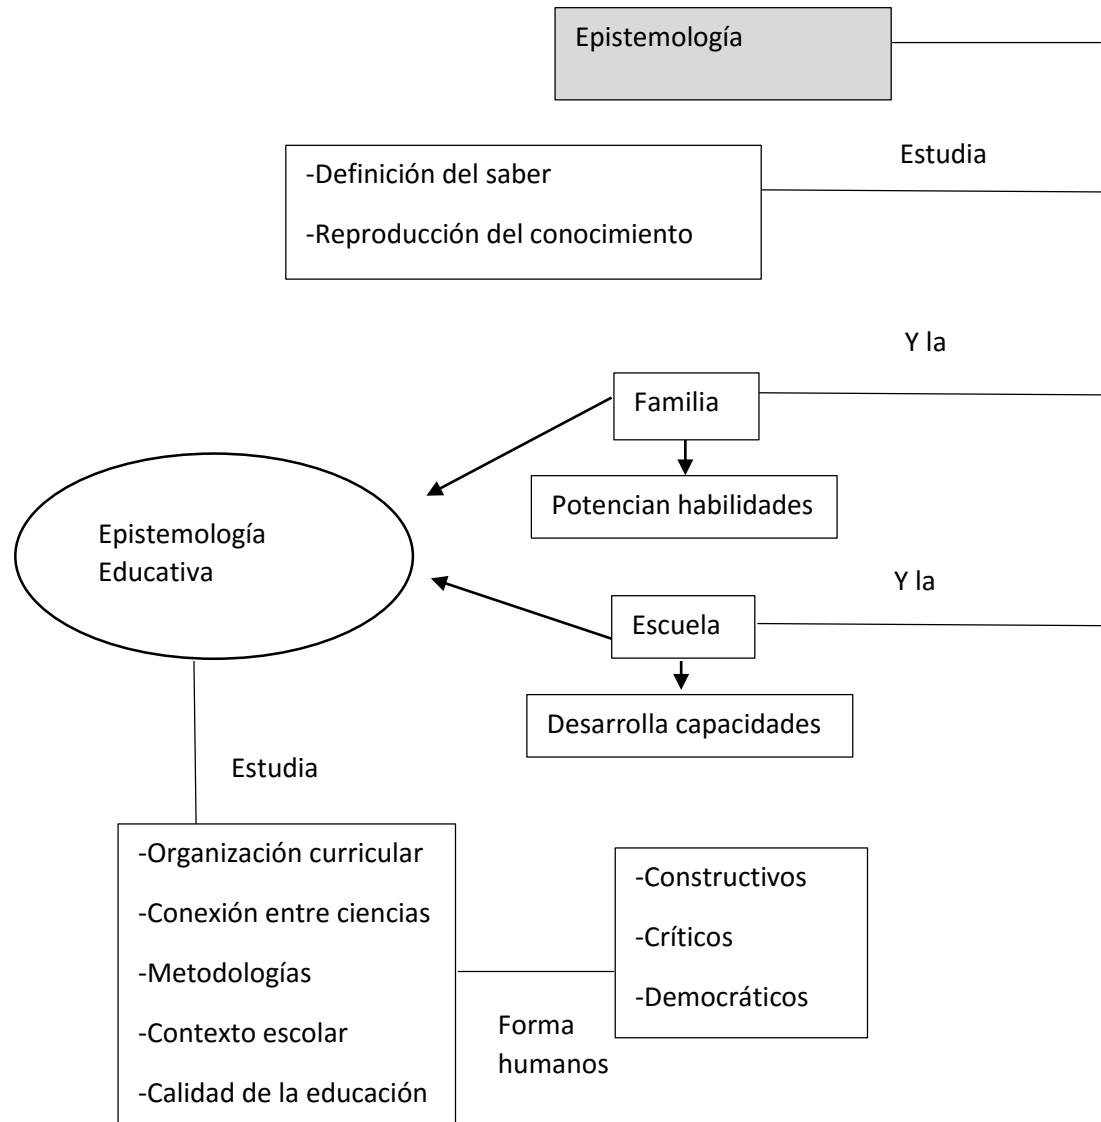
Epistemología

Estudia

-Definición del saber

-Reproducción del conocimiento

Y la

Familia

Potencian habilidades

Epistemología Educativa

Y la

Escuela

Desarrolla capacidades

Estudia

-Organización curricular

-Conexión entre ciencias

-Metodologías

-Contexto escolar

-Calidad de la educación

Forma humanos

-Constructivos

-Críticos

-Democráticos